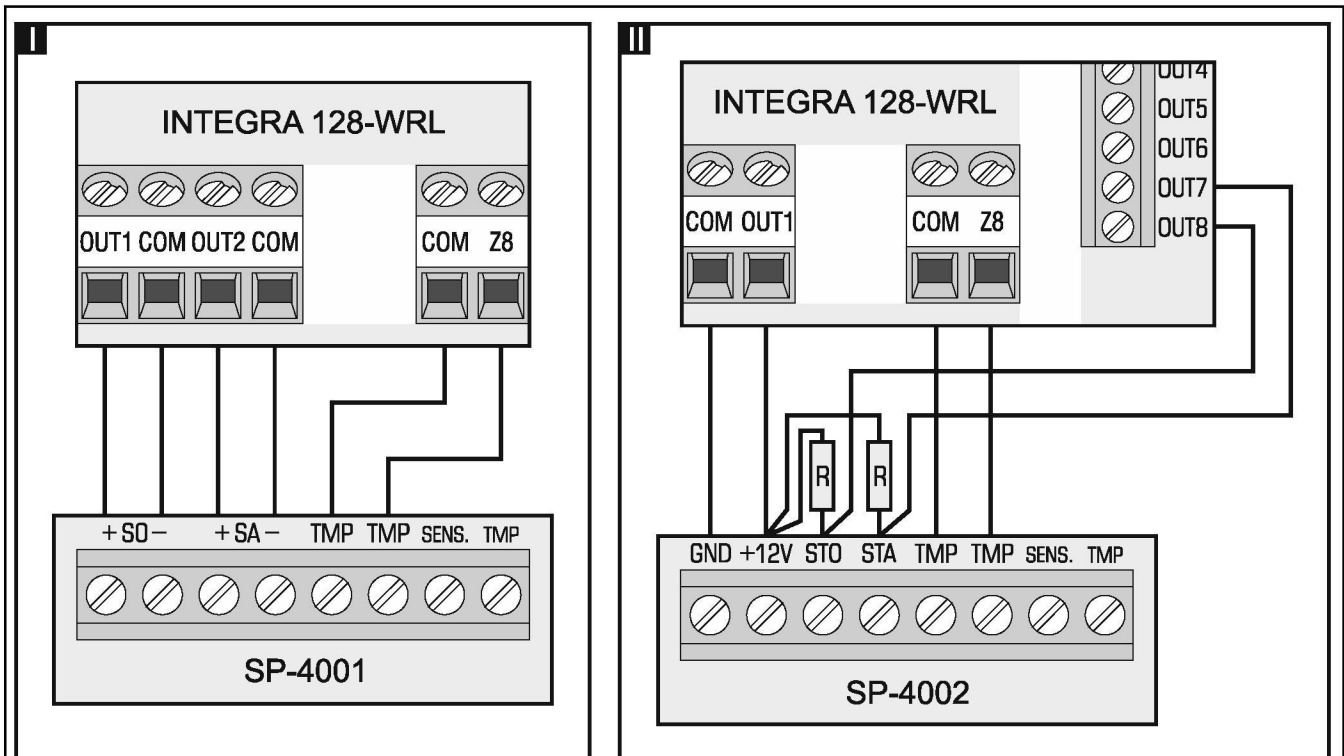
I

INTEGRA 128-WRL

OUT1 COM OUT2 COM

COM Z8

+ SO – + SA – TMP TMP SENS. TMP

SP-4001

II

INTEGRA 128-WRL

OUT4
OUT5
OUT6
OUT7
OUT8

COM OUT1

COM Z8

R R

GND +12V STO STA TMP TMP SENS. TMP

SP-4002